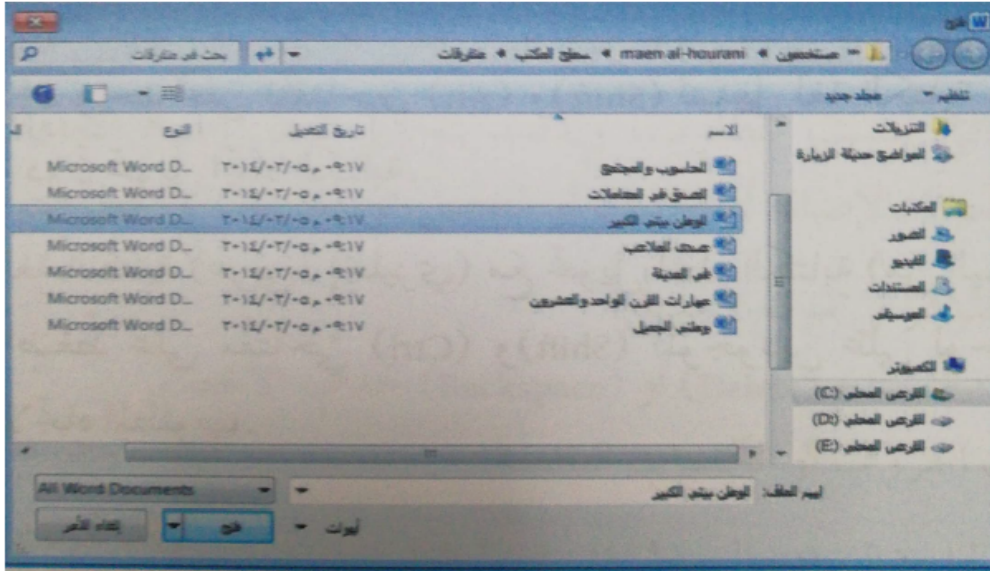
فتح

مستخدمين ◂ maen-al-hourani ◂ سطح المكتب ◂ متفرقات

بحث في متفرقات

تنظيم ▾ مجلد جديد

التنزيلات
المواضع الحديثة الزيارة

المكتبات
الصور
الفيديو
المستندات
الموسيقى

الكمبيوتر
القرص المحلي (:C)
القرص المحلي (:D)
القرص المحلي (:E)

| الاسم | تاريخ التعديل | النوع |
|---|---|---|
| الحاسوب والمجتمع | ٢٠١٤/٠٣/٠٥ م ٠٩:١٧ | Microsoft Word D... |
| الصدق في المعاملات | ٢٠١٤/٠٣/٠٥ م ٠٩:١٧ | Microsoft Word D... |
| الوطن بيتي الكبير | ٢٠١٤/٠٣/٠٥ م ٠٩:١٧ | Microsoft Word D... |
| صحن الملاعب | ٢٠١٤/٠٣/٠٥ م ٠٩:١٧ | Microsoft Word D... |
| في المدينة | ٢٠١٤/٠٣/٠٥ م ٠٩:١٧ | Microsoft Word D... |
| مهارات القرن الواحد والعشرون | ٢٠١٤/٠٣/٠٥ م ٠٩:١٧ | Microsoft Word D... |
| وطني الجميل | ٢٠١٤/٠٣/٠٥ م ٠٩:١٧ | Microsoft Word D... |

اسم الملف: الوطن بيتي الكبير

All Word Documents

أدوات ▾ فتح إلغاء الأمر